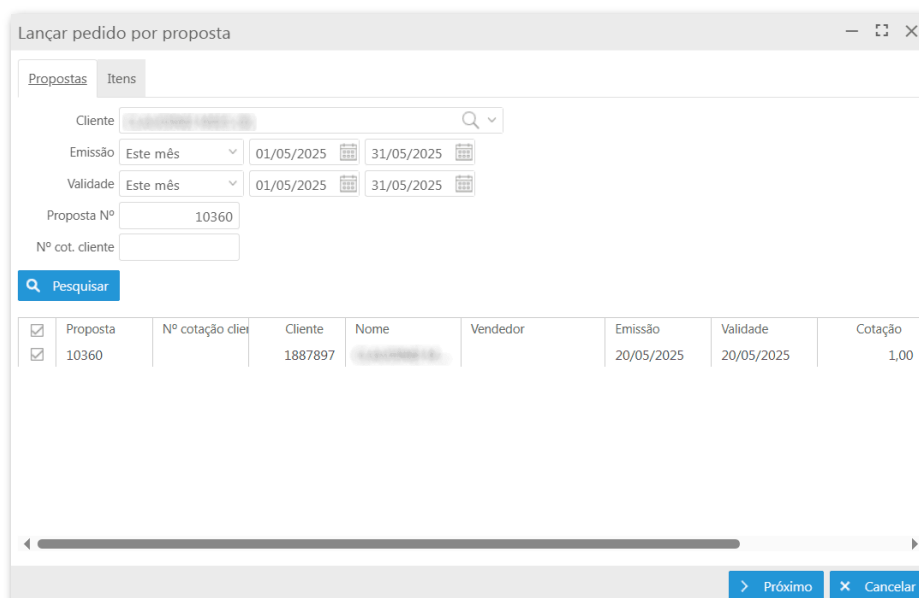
Lançar pedido por proposta

Propostas | Itens

Cliente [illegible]

Emissão | Este mês | 01/05/2025 | 31/05/2025

Validade | Este mês | 01/05/2025 | 31/05/2025

Proposta Nº | 10360

Nº cot. cliente

Pesquisar

| ☑ | Proposta | Nº cotação clier | Cliente | Nome | Vendedor | Emissão | Validade | Cotação |
|---|---|---|---|---|---|---|---|---|
| ☑ | 10360 | | 1887897 | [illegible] | | 20/05/2025 | 20/05/2025 | 1,00 |

Próximo | Cancelar